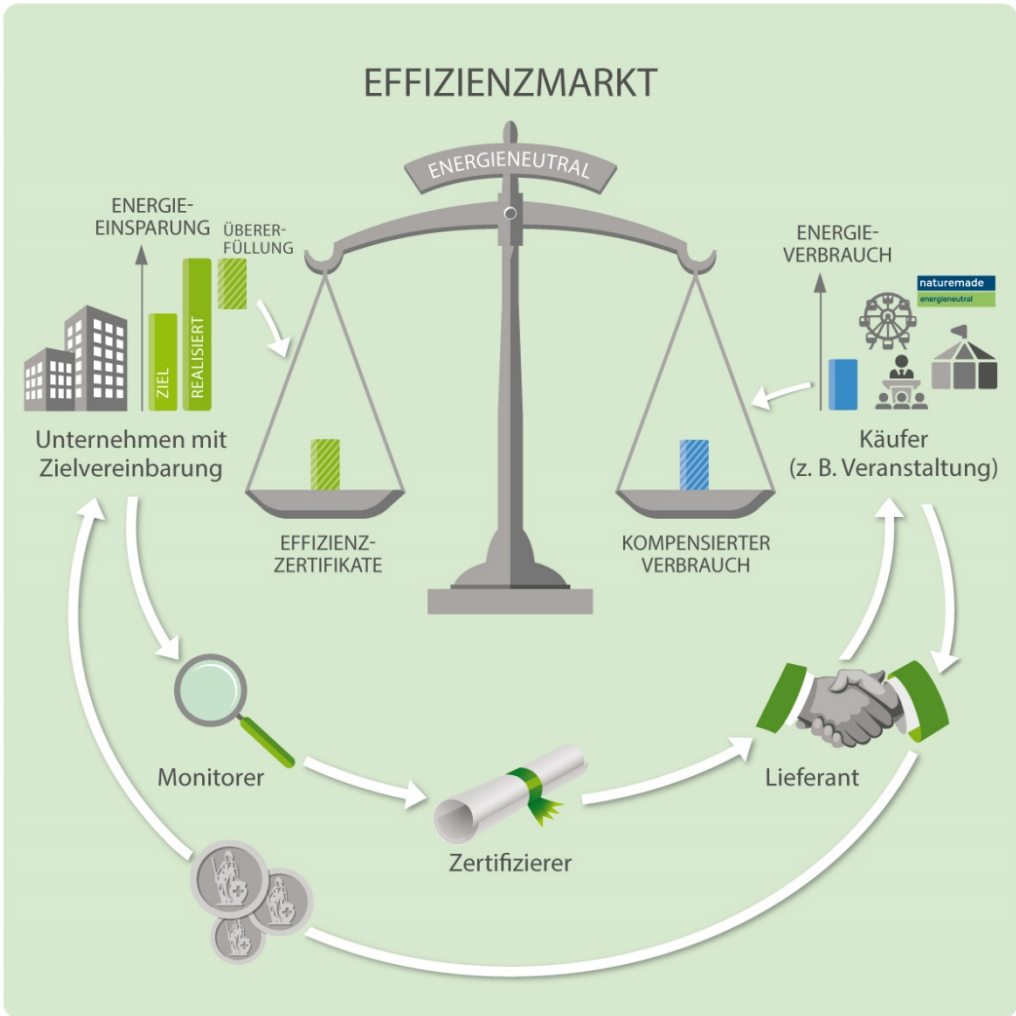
EFFIZIENZMARKT

ENERGIENEUTRAL

ENERGIE-EINSPARUNG

ÜBERERFÜLLUNG

ZIEL

REALISIERT

Unternehmen mit Zielvereinbarung

EFFIZIENZ-ZERTIFIKATE

KOMPENSIERTER VERBRAUCH

ENERGIE-VERBRAUCH

naturemade
energieneutral

Käufer (z. B. Veranstaltung)

Monitorer

Zertifizierer

Lieferant